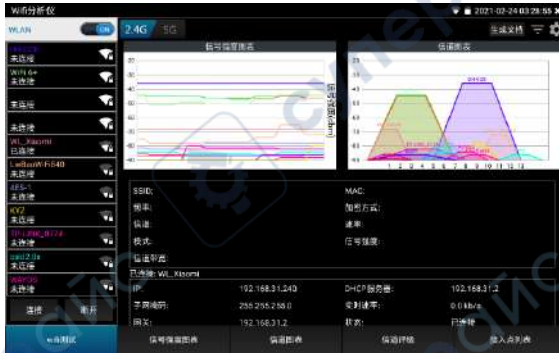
Wifi分析仪

2021-02-24 03:29:55

WLAN ON

2.4G 5G

生成文档

信号强度图表

信道图表

20
30
40
50
60
70
80
90

信号强度(dBm)

1 2 3 4 5 6 7 8 9 10 11 12 13

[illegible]
未连接

WiFi 6+
未连接

未连接

未连接

WL_Xiaomi
已连接

LwBeeW-Fi540
未连接

AFS-1
未连接

KY7
未连接

TP-LINK_B77A
未连接

asd2.0x
未连接

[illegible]
未连接

连接 断开

SSID:
频率:
信道:
模式:
信道带宽:

MAC:
加密方式:
速率:
信号强度:

已连接: WL_Xiaomi

IP: 192.168.31.240
子网掩码: 255.255.255.0
网关: 192.168.31.2

DHCP服务器: 192.168.31.2
实时速率: 0.0 kb/s
状态: 已连接

wifi测试 信号强度图表 信道图表 信道评估 接入点列表